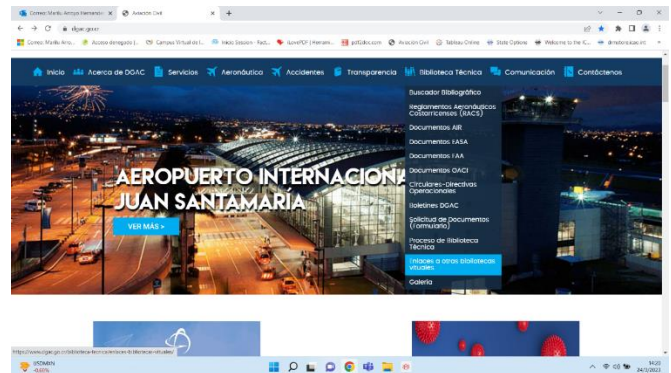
Correo: Mario Arroyo Hernandez ×   Aviación Civil ×   +

← → C   dgac.go.cr

Correo: Mario Arro...   Acceso denegado | ...   Campus Virtual de l...   Inicio Session - Rad...   iLovePDF | Herrami...   pdfjobs.com   Aviación Civil   Tableau Online   State Options   Welcome to the C...   dmeteorlabs.int

Inicio   Acerca de DGAC   Servicios   Aeronáutico   Accidentes   Transparencia   Biblioteca Técnica   Comunicación   Contáctenos

Buscador Bibliográfico
Reglamentos Aeronáuticos Costarricenses (RACS)
Documentos AIR
Documentos EASA
Documentos FAA
Documentos OACI
Circulares-Directivas Operacionales
Boletines DGAC
Solicitud de Documentos (formulario)
Proceso de Biblioteca Técnica
Enlaces a otras bibliotecas virtuales
Galería

AEROPUERTO INTERNACIONA
JUAN SANTAMARÍA

VER MÁS >

https://www.dgac.go.cr/biblioteca-tecnica/enlaces-a-bibliotecas-virtuales/

STDMIN
-0,65%

14:25
24/1/2023